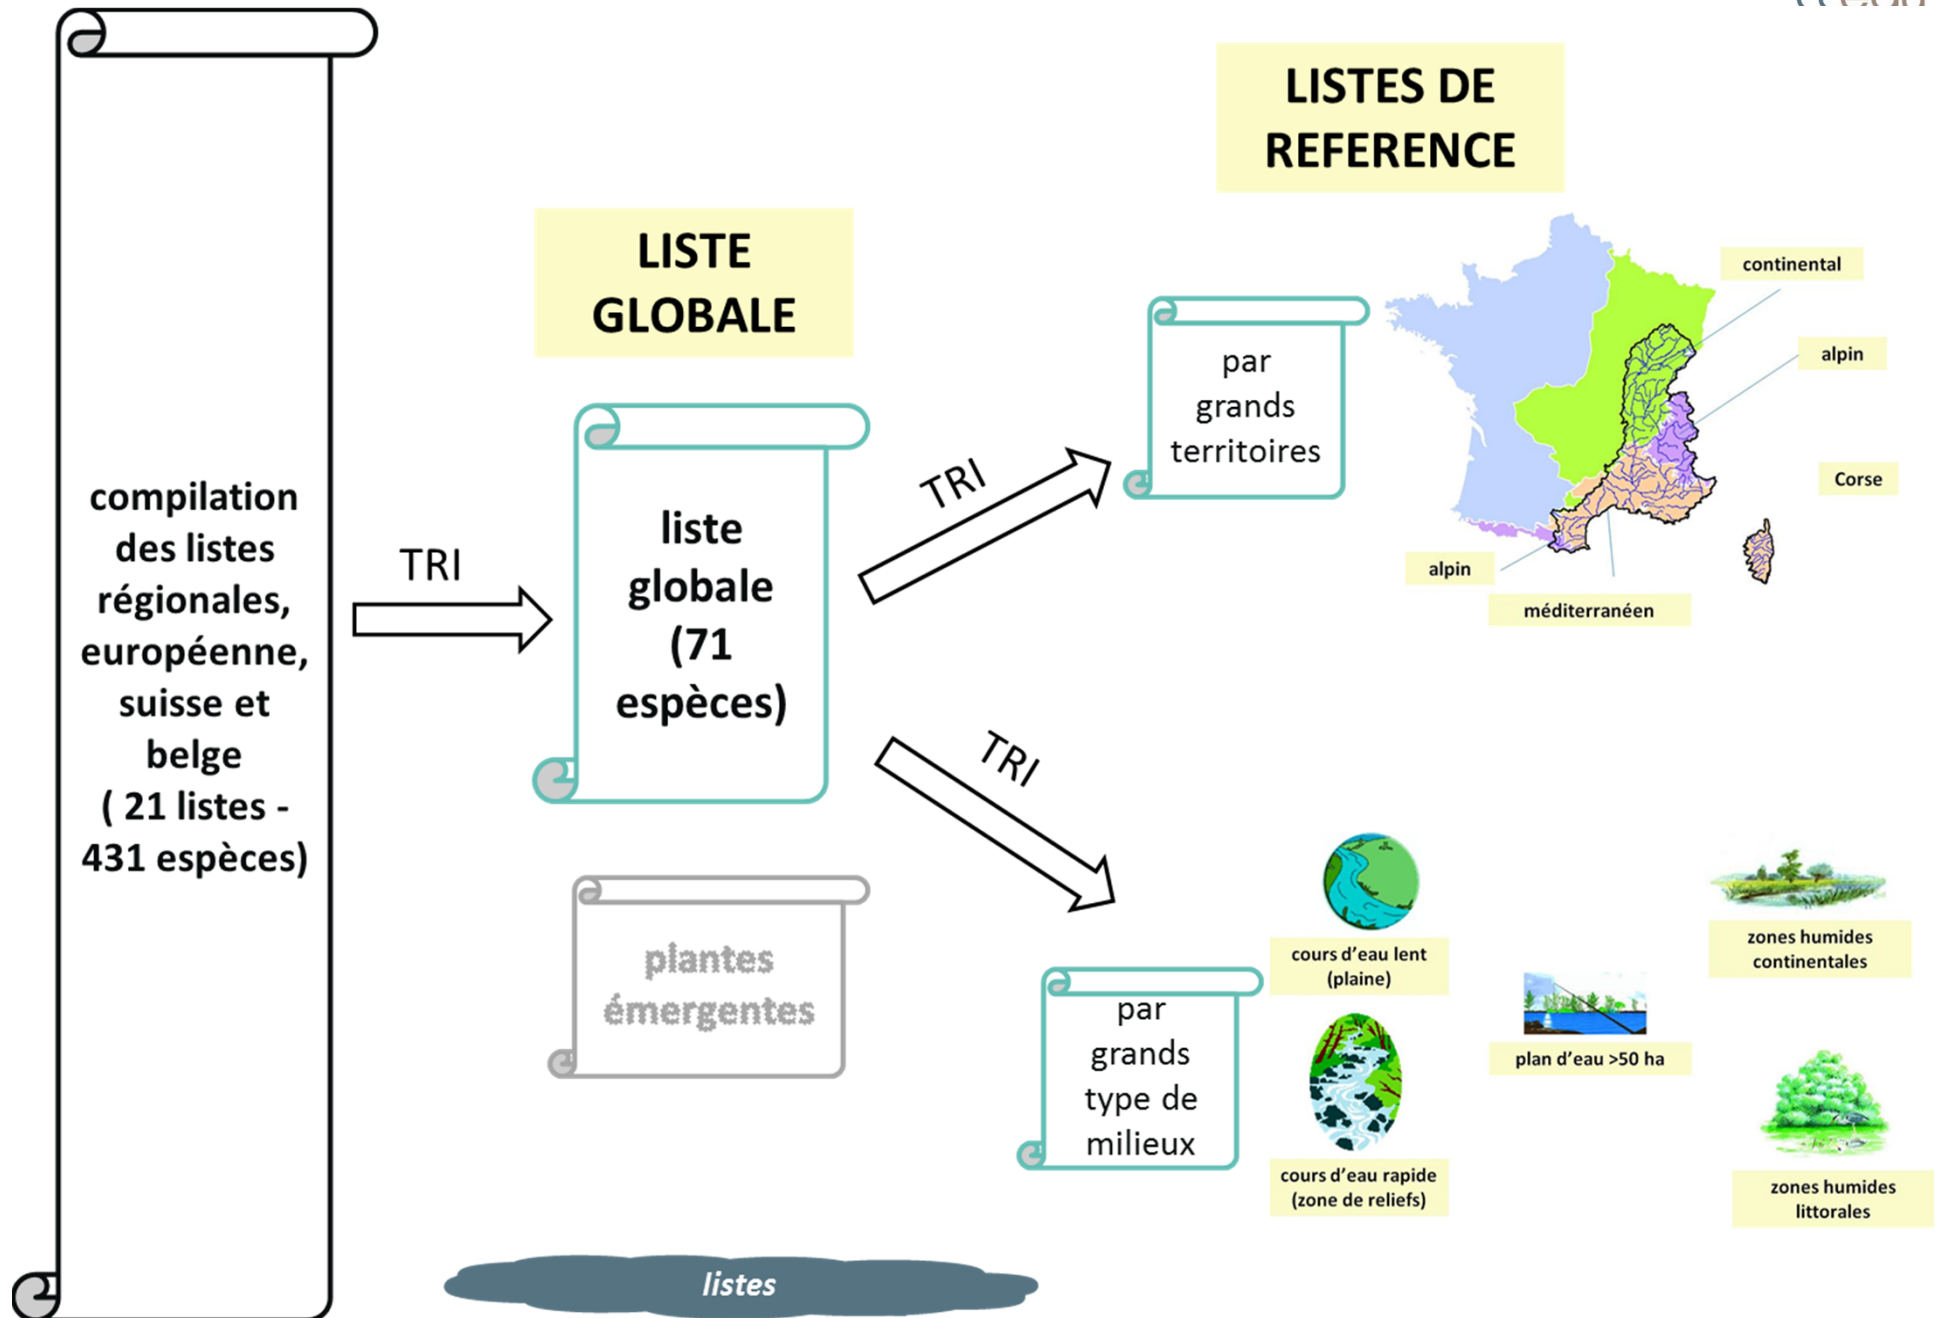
LISTES DE REFERENCE

LISTE GLOBALE

compilation des listes régionales, européenne, suisse et belge ( 21 listes - 431 espèces)

TRI

liste globale (71 espèces)

TRI

par grands territoires

continental

alpin

Corse

alpin

méditerranéen

TRI

plantes émergentes

par grands type de milieux

cours d'eau lent (plaine)

cours d'eau rapide (zone de reliefs)

plan d'eau >50 ha

zones humides continentales

zones humides littorales

listes